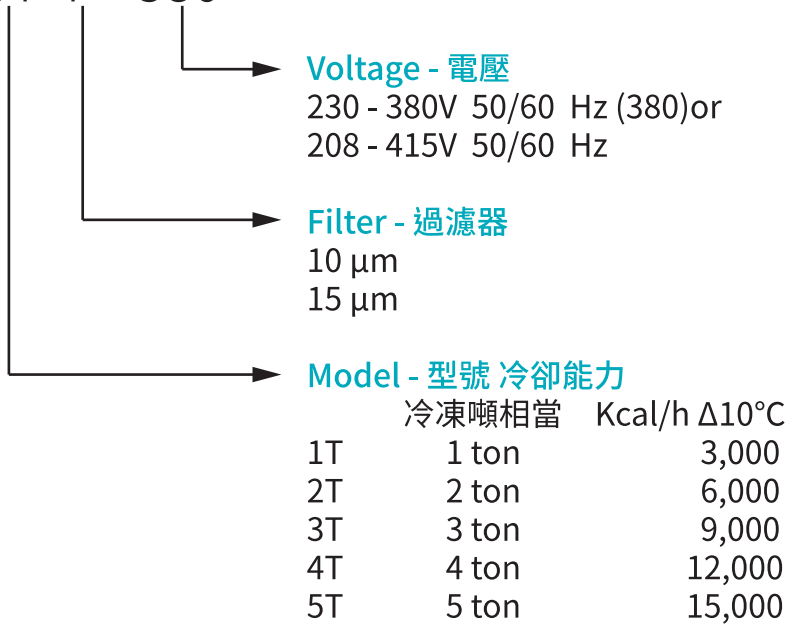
Voltage - 電壓
230 - 380V 50/60 Hz (380)or
208 - 415V 50/60 Hz

Filter - 過濾器
10 μm
15 μm

Model - 型號 冷卻能力

| | 冷凍噸相當 | Kcal/h Δ10°C |
|---|---|---|
| 1T | 1 ton | 3,000 |
| 2T | 2 ton | 6,000 |
| 3T | 3 ton | 9,000 |
| 4T | 4 ton | 12,000 |
| 5T | 5 ton | 15,000 |